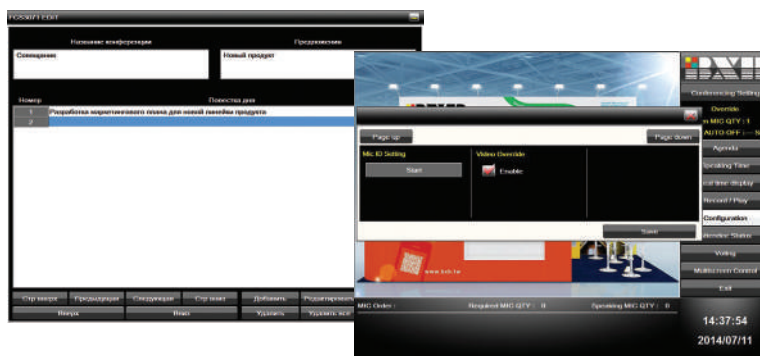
FCS6071 EDIT

Название конференции

Совещание

Предложения

Новый продукт

Номер

Повестка дня

1

Разработка маркетингового плана для новой линейки продукта

2

Стр вверх

Предыдущая

Следующая

Стр вниз

Добавить

Редактировать

Вверх

Вниз

Удалить

Удалить все

Page up

Page down

Mic ID Setting

Start

Video Override

Enable

Save

www.bxb.tw

MIC Order :

Required MIC QTY : 0

Speaking MIC QTY : 0

Conferencing Setting

Override

n MIC QTY : 1

AUTO-OFF : --- S

Agenda

Speaking Time

al time display

Record / Play

Configuration

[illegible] Status

Voting

Multiscreen Control

Exit

14:37:54

2014/07/11